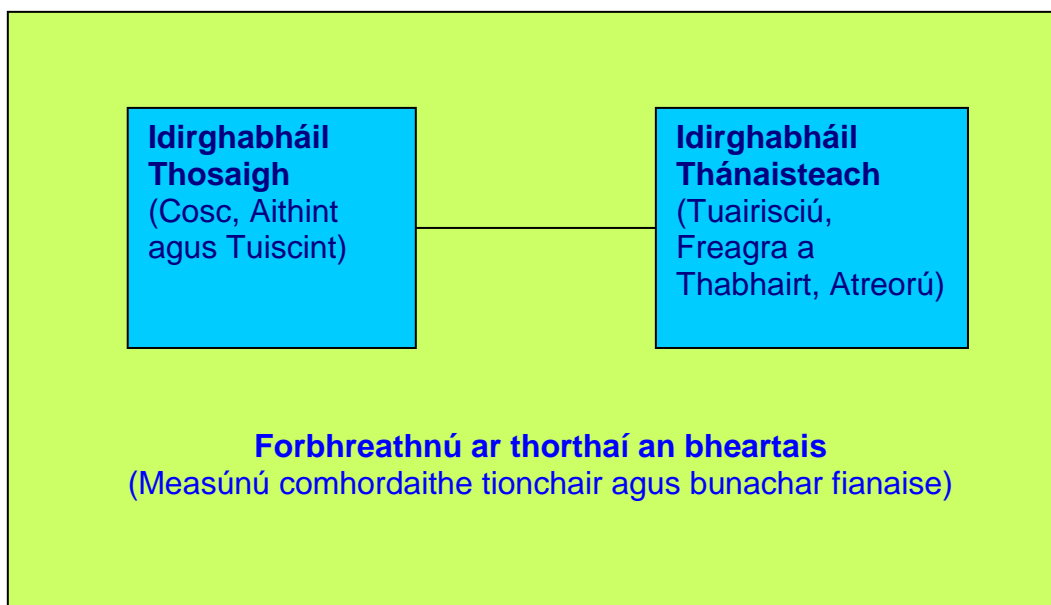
**Idirghabháil Thosaigh**
(Cosc, Aithint agus Tuiscint)

**Idirghabháil Thánaisteach**
(Tuairisciú, Freagra a Thabhairt, Atreorú)

**Forbhreathnú ar thorthaí an bheartais**
(Measúnú comhordaithe tionchair agus bunachar fianaise)